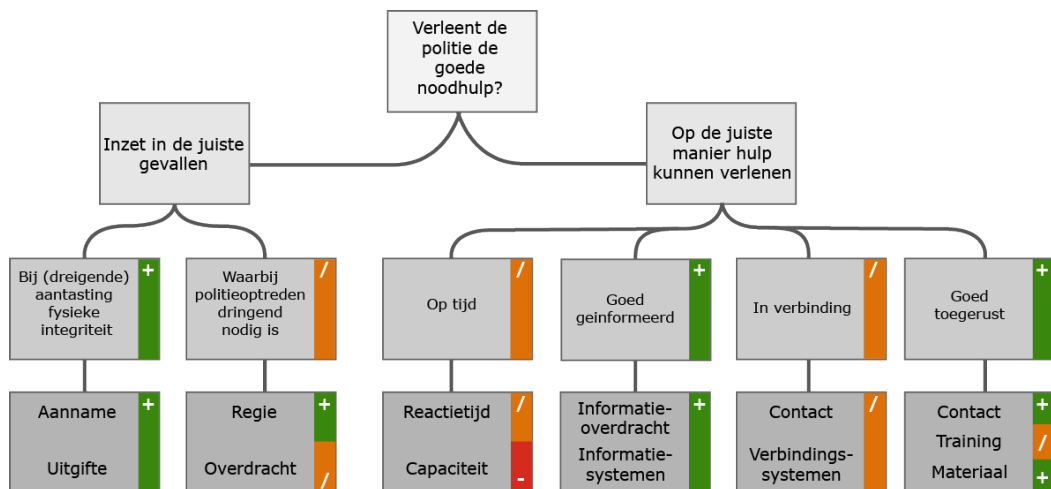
Verleent de politie de goede noodhulp?

Inzet in de juiste gevallen

Op de juiste manier hulp kunnen verlenen

Bij (dreigende) aantasting fysieke integriteit +

Waarbij politieoptreden dringend nodig is /

Op tijd /

Goed geinformeerd +

In verbinding /

Goed toegerust +

Aanname +

Uitgifte

Regie +

Overdracht /

Reactietijd /

Capaciteit -

Informatieoverdracht +

Informatiesystemen

Contact /

Verbindingssystemen

Contact +

Training /

Materiaal +